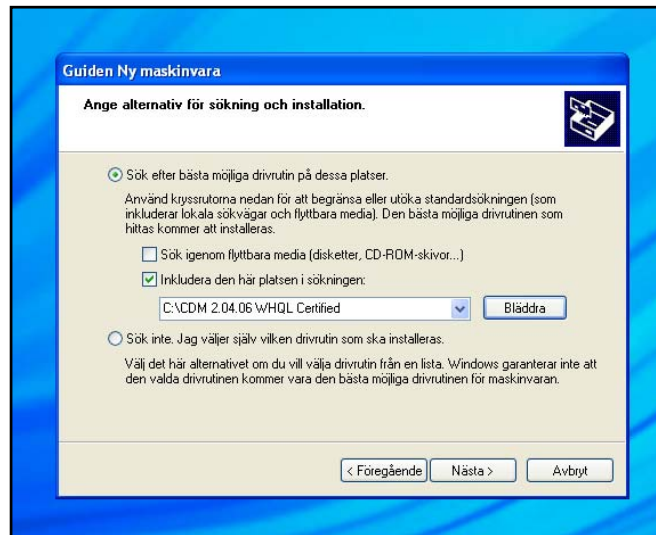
Guiden Ny maskinvara

Ange alternativ för sökning och installation.

Sök efter bästa möjliga drivrutin på dessa platser.

Använd kryssrutorna nedan för att begränsa eller utöka standardsökningen (som inkluderar lokala sökvägar och flyttbara media). Den bästa möjliga drivrutinen som hittas kommer att installeras.

Sök igenom flyttbara media (disketter, CD-ROM-skivor...)

Inkludera den här platsen i sökningen:

C:\CDM 2.04.06 WHQL Certified

Bläddra

Sök inte. Jag väljer själv vilken drivrutin som ska installeras.

Välj det här alternativet om du vill välja drivrutin från en lista. Windows garanterar inte att den valda drivrutinen kommer vara den bästa möjliga drivrutinen för maskinvaran.

< Föregående

Nästa >

Avbryt